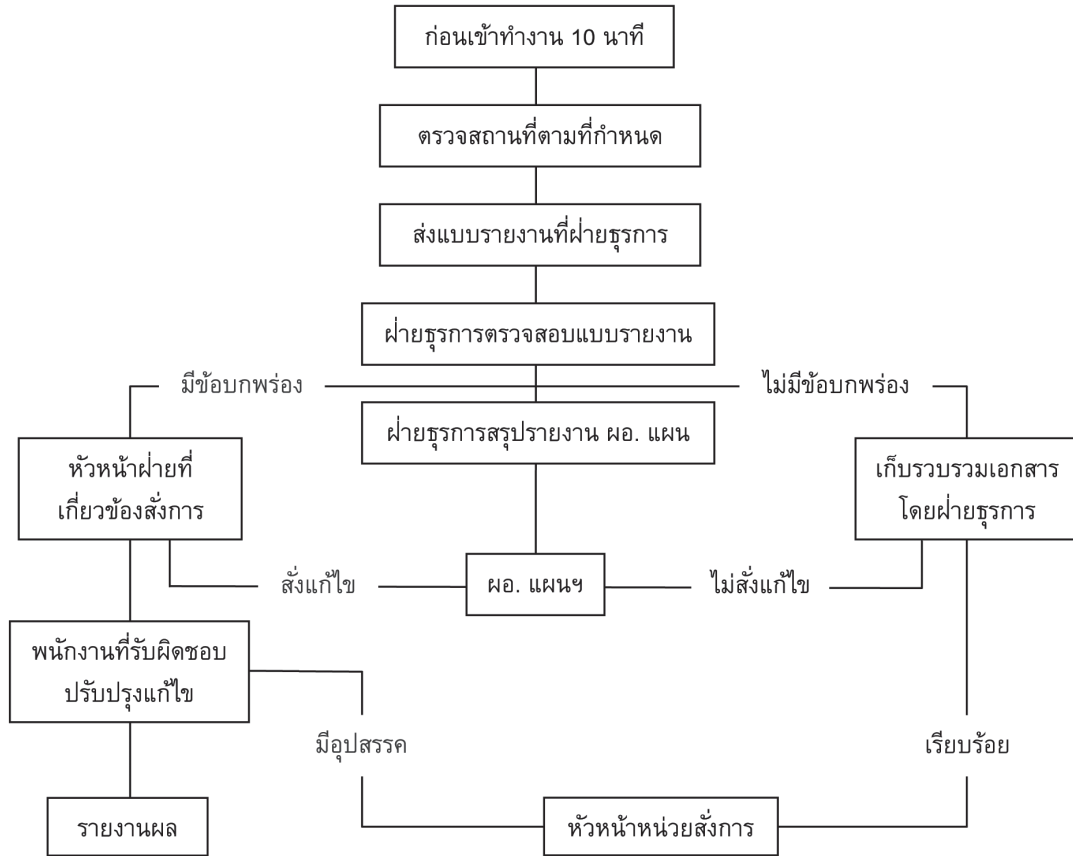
ก่อนเข้าทำงาน 10 นาที

ตรวจสถานที่ตามที่กำหนด

ส่งแบบรายงานที่ฝ่ายธุรการ

ฝ่ายธุรการตรวจสอบแบบรายงาน

มีข้อบกพร่อง

ไม่มีข้อบกพร่อง

ฝ่ายธุรการสรุปรายงาน ผอ. แผน

หัวหน้าฝ่ายที่เกี่ยวข้องสั่งการ

เก็บรวบรวมเอกสารโดยฝ่ายธุรการ

สั่งแก้ไข

ผอ. แผนฯ

ไม่สั่งแก้ไข

พนักงานที่รับผิดชอบปรับปรุงแก้ไข

มีอุปสรรค

เรียบร้อย

รายงานผล

หัวหน้าหน่วยสั่งการ